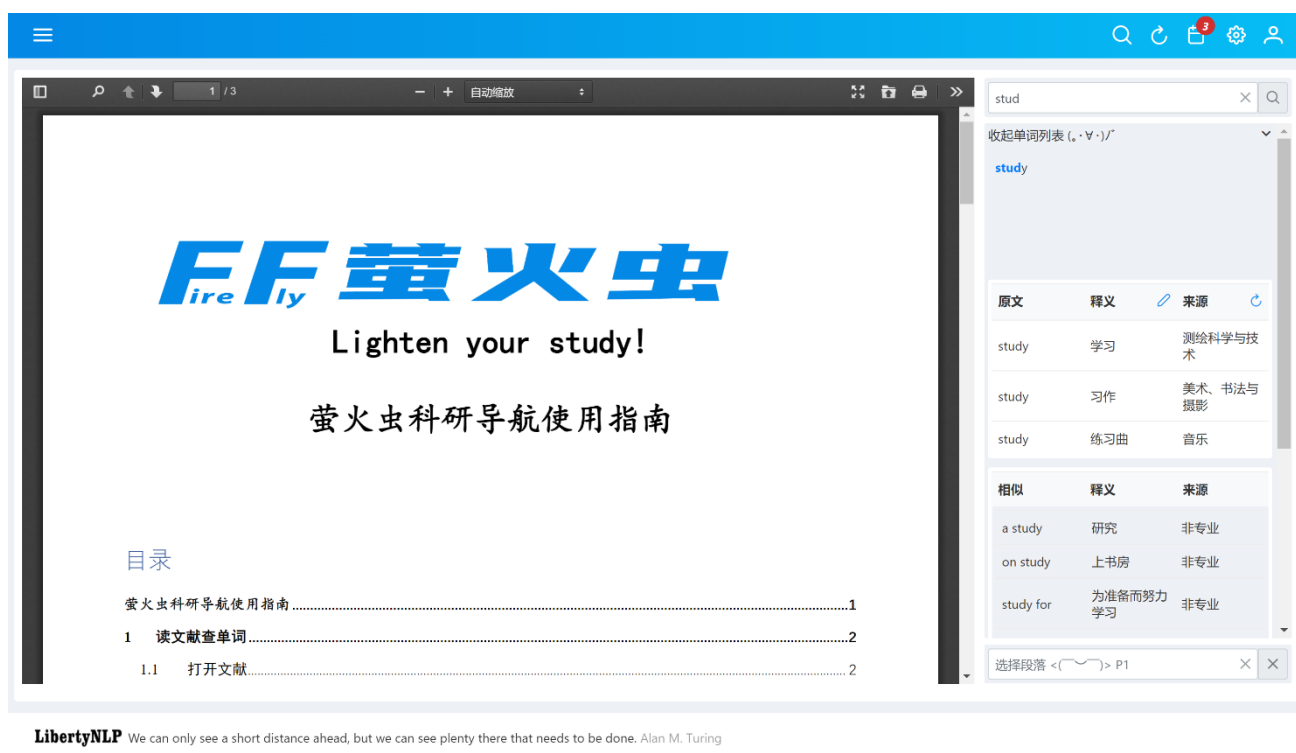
3

1 / 3

自动缩放

FF ire ly 萤火虫

Lighten your study!

萤火虫科研导航使用指南

目录

萤火虫科研导航使用指南 ........ 1

1 读文献查单词 ........ 2

1.1 打开文献 ........ 2

stud

收起单词列表 (。･∀･)ﾉﾞ

study

| 原文 | 释义 | 来源 |
|---|---|---|
| study | 学习 | 测绘科学与技术 |
| study | 习作 | 美术、书法与摄影 |
| study | 练习曲 | 音乐 |

| 相似 | 释义 | 来源 |
|---|---|---|
| a study | 研究 | 非专业 |
| on study | 上书房 | 非专业 |
| study for | 为准备而努力学习 | 非专业 |

选择段落 <(￣︶￣)> P1

LibertyNLP We can only see a short distance ahead, but we can see plenty there that needs to be done. Alan M. Turing